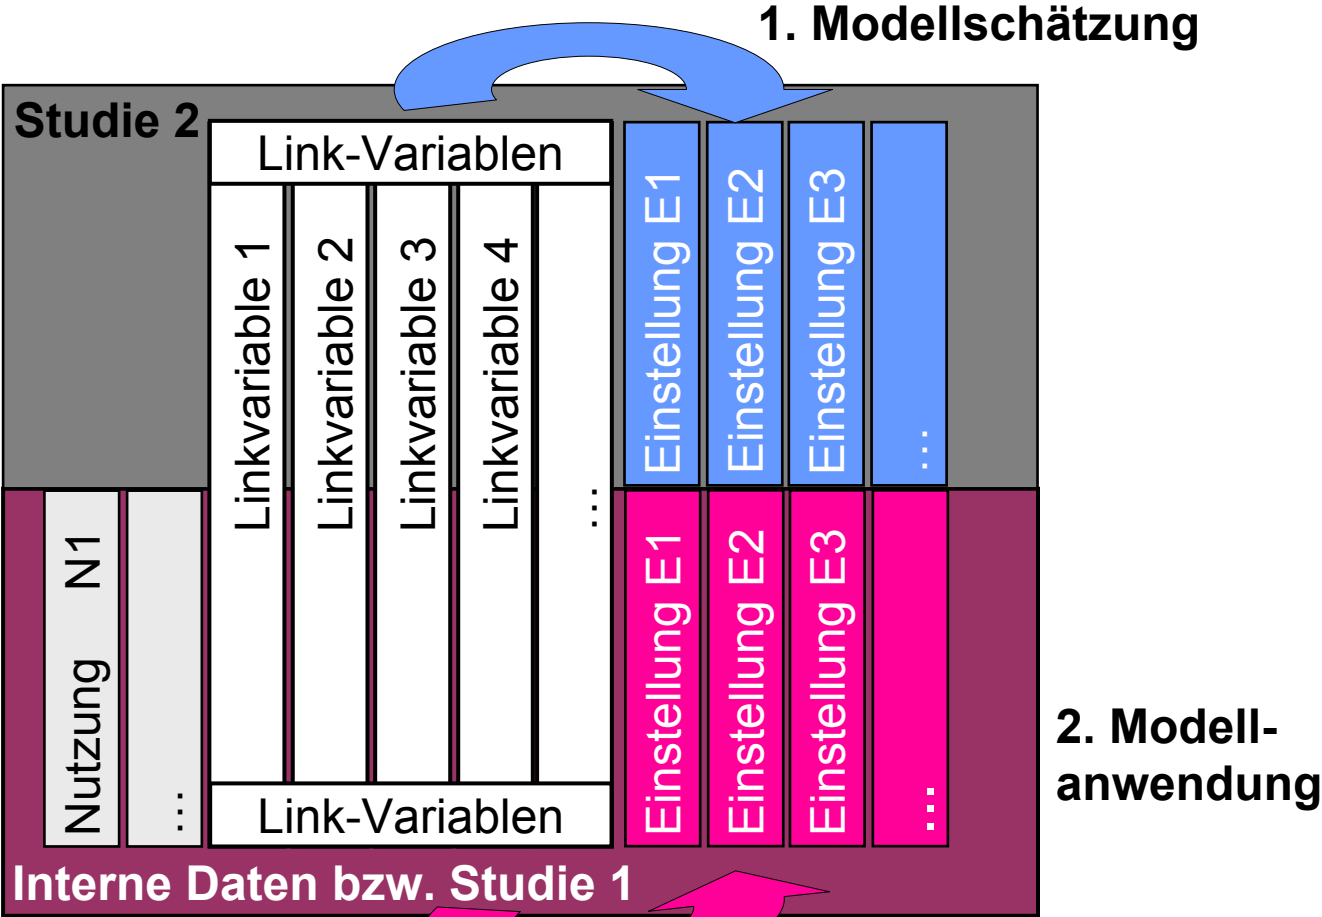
1. Modellschätzung

Studie 2

Link-Variablen

Linkvariable 1

Linkvariable 2

Linkvariable 3

Linkvariable 4

...

Einstellung E1

Einstellung E2

Einstellung E3

...

Nutzung N1

...

Einstellung E1

Einstellung E2

Einstellung E3

...

Link-Variablen

2. Modellanwendung

Interne Daten bzw. Studie 1